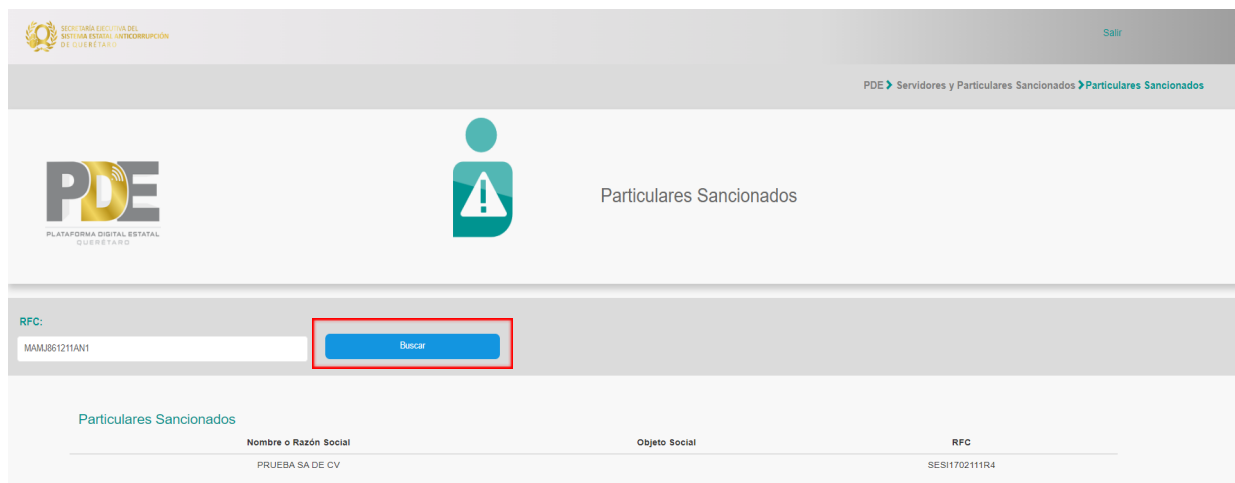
SECRETARÍA EJECUTIVA DEL SISTEMA ESTATAL ANTICORRUPCIÓN DE QUERÉTARO

Salir

PDE > Servidores y Particulares Sancionados > Particulares Sancionados

PDE
PLATAFORMA DIGITAL ESTATAL
QUERÉTARO

Particulares Sancionados

RFC:

MAMJ861211AN1

Buscar

Particulares Sancionados

| Nombre o Razón Social | Objeto Social | RFC |
|---|---|---|
| PRUEBA SA DE CV | | SESI1702111R4 |